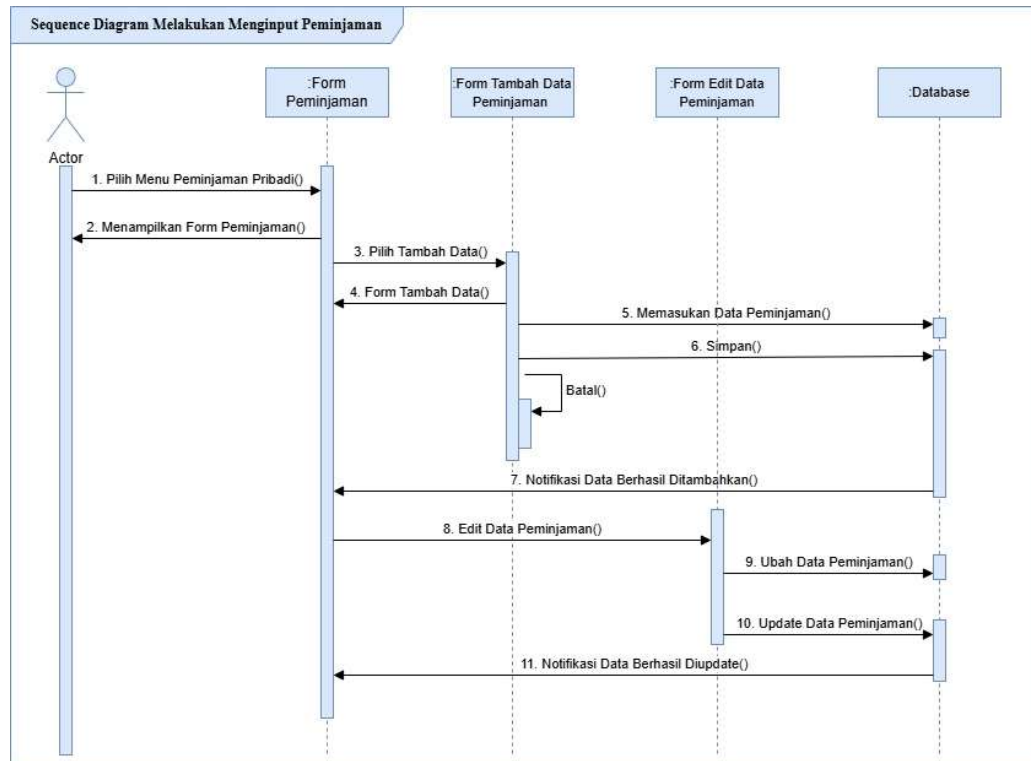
Sequence Diagram Melakukan Menginput Peminjaman

Actor

:Form Peminjaman

:Form Tambah Data Peminjaman

:Form Edit Data Peminjaman

:Database

1. Pilih Menu Peminjaman Pribadi()

2. Menampilkan Form Peminjaman()

3. Pilih Tambah Data()

4. Form Tambah Data()

5. Memasukan Data Peminjaman()

6. Simpan()

Batal()

7. Notifikasi Data Berhasil Ditambahkan()

8. Edit Data Peminjaman()

9. Ubah Data Peminjaman()

10. Update Data Peminjaman()

11. Notifikasi Data Berhasil Diupdate()